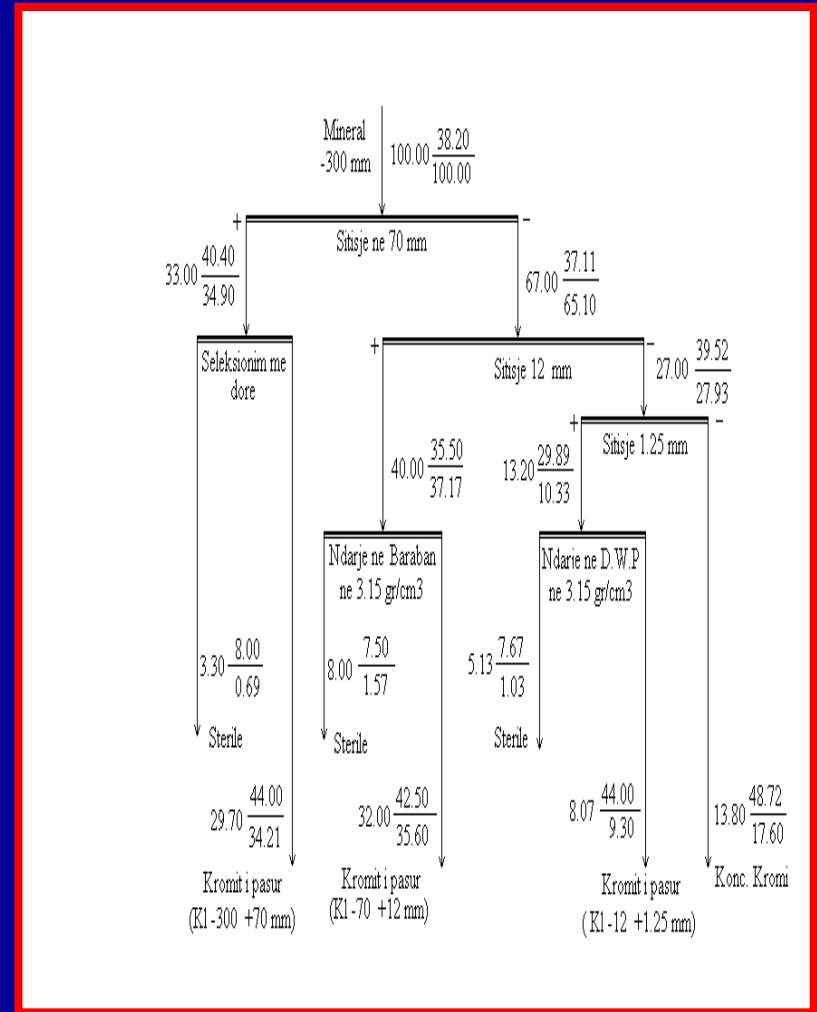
Mineral
-300 mm

100.00 $\frac{38.20}{100.00}$

+ Sitisje ne 70 mm –

33.00 $\frac{40.40}{34.90}$

67.00 $\frac{37.11}{65.10}$

Seleksionim me dore

+ Sitisje 12 mm –

27.00 $\frac{39.52}{27.93}$

+ Sitisje 1.25 mm –

40.00 $\frac{35.50}{37.17}$

13.20 $\frac{29.89}{10.33}$

Ndarje ne Baraban ne 3.15 gr/cm3

Ndarie ne D.W.P ne 3.15 gr/cm3

3.30 $\frac{8.00}{0.69}$

8.00 $\frac{7.50}{1.57}$

5.13 $\frac{7.67}{1.03}$

Sterile

Sterile

Sterile

29.70 $\frac{44.00}{34.21}$

32.00 $\frac{42.50}{35.60}$

8.07 $\frac{44.00}{9.30}$

13.80 $\frac{48.72}{17.60}$

Kromit i pasur (K1 -300 +70 mm)

Kromit i pasur (K1 -70 +12 mm)

Kromit i pasur ( K1 -12 +1.25 mm)

Konc. Kromi